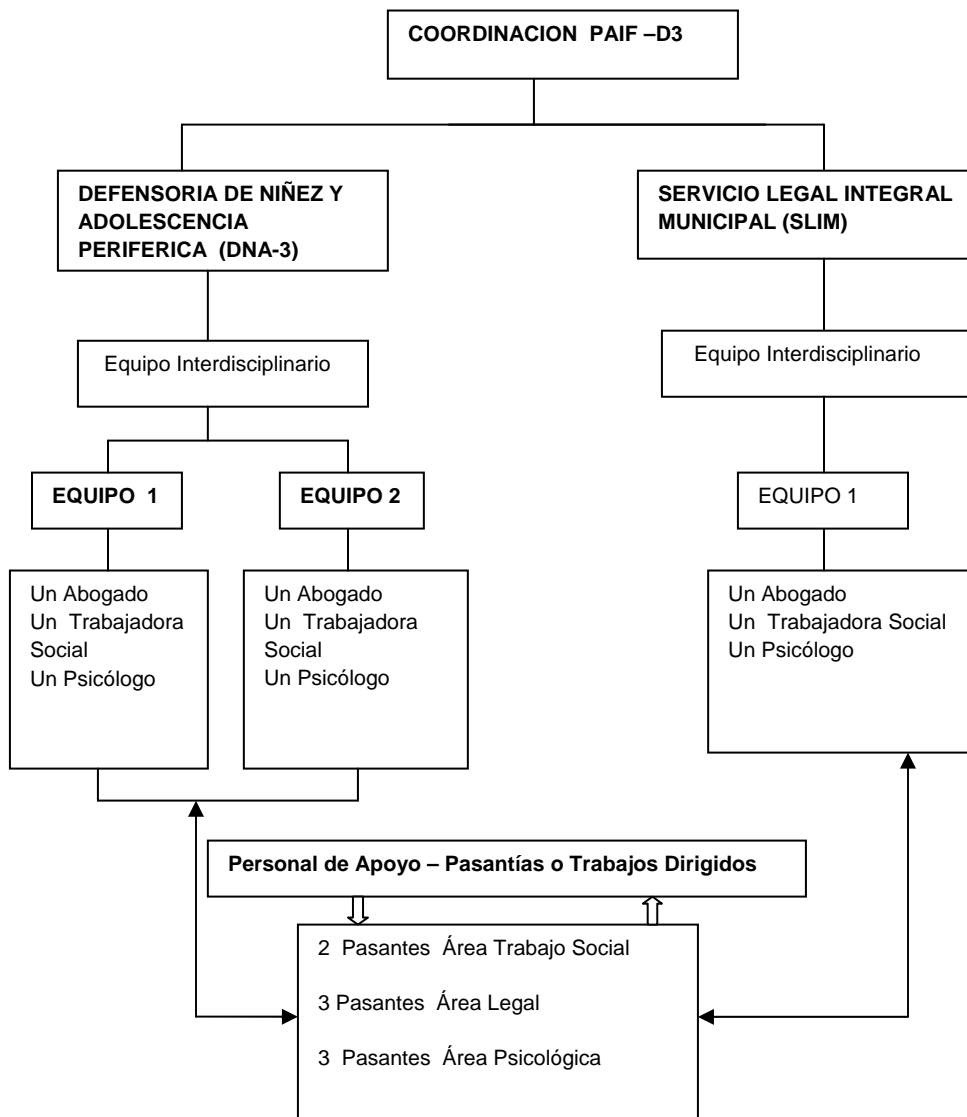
COORDINACION PAIF –D3

DEFENSORIA DE NIÑEZ Y ADOLESCENCIA PERIFERICA (DNA-3)

SERVICIO LEGAL INTEGRAL MUNICIPAL (SLIM)

Equipo Interdisciplinario

Equipo Interdisciplinario

EQUIPO 1

EQUIPO 2

EQUIPO 1

Un Abogado
Un Trabajadora Social
Un Psicólogo

Un Abogado
Un Trabajadora Social
Un Psicólogo

Un Abogado
Un Trabajadora Social
Un Psicólogo

Personal de Apoyo – Pasantías o Trabajos Dirigidos

2 Pasantes Área Trabajo Social

3 Pasantes Área Legal

3 Pasantes Área Psicológica